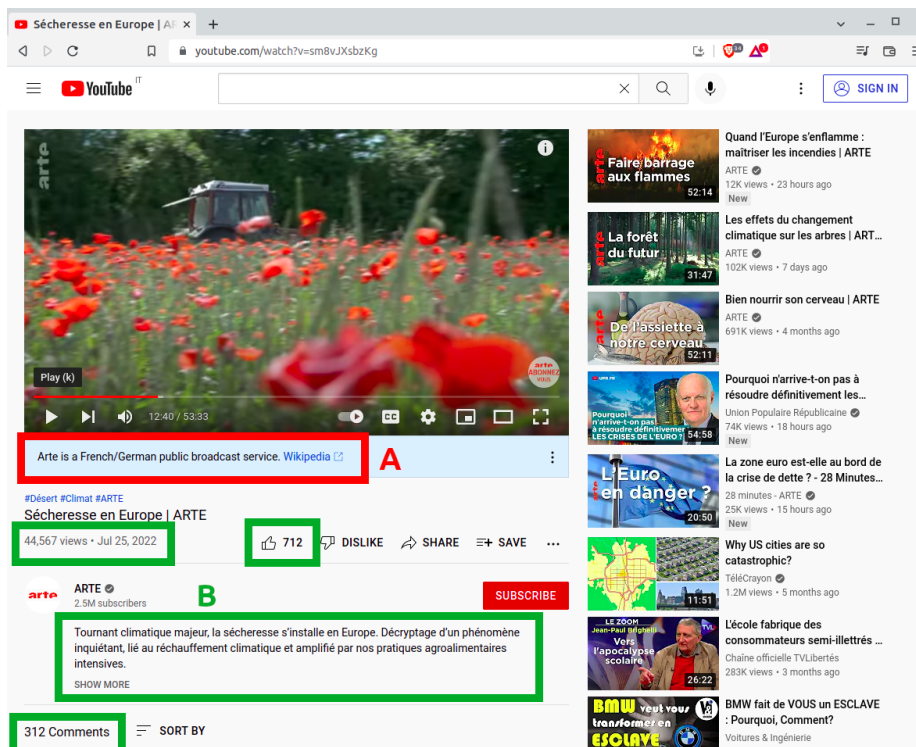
Sécheresse en Europe | AR ×
+
youtube.com/watch?v=sm8vJXsbzKg
YouTube IT
SIGN IN

arte
Play (k)
12:40 / 53:33
arte ABONNEZ VOUS

Arte is a French/German public broadcast service. Wikipedia
A

#Désert #Climat #ARTE
Sécheresse en Europe | ARTE
44,567 views • Jul 25, 2022
712
DISLIKE
SHARE
SAVE
...

arte
ARTE
2.5M subscribers
B
SUBSCRIBE

Tournant climatique majeur, la sécheresse s'installe en Europe. Décryptage d'un phénomène inquiétant, lié au réchauffement climatique et amplifié par nos pratiques agroalimentaires intensives.
SHOW MORE

312 Comments
SORT BY

Faire barrage aux flammes
52:14
Quand l'Europe s'enflamme : maîtriser les incendies | ARTE
ARTE
12K views • 23 hours ago
New

La forêt du futur
31:47
Les effets du changement climatique sur les arbres | ART...
ARTE
102K views • 7 days ago

De l'assiette à notre cerveau
52:11
Bien nourrir son cerveau | ARTE
ARTE
691K views • 4 months ago

Pourquoi n'arrive-t-on pas à résoudre définitivement LES CRISES DE L'EURO ?
54:58
Pourquoi n'arrive-t-on pas à résoudre définitivement les...
Union Populaire Républicaine
74K views • 18 hours ago
New

L'Euro en danger ?
20:50
La zone euro est-elle au bord de la crise de dette ? - 28 Minutes...
28 minutes - ARTE
25K views • 15 hours ago
New

11:51
Why US cities are so catastrophic?
TéléCrayon
1.2M views • 5 months ago

LE ZOOM Jean-Paul Brighelli
Vers l'apocalypse scolaire
26:22
L'école fabrique des consommateurs semi-illettrés ...
Chaîne officielle TVLibertés
283K views • 3 months ago

BMW veut vous transformer en ESCLAVE
BMW fait de VOUS un ESCLAVE : Pourquoi, Comment?
Voitures & Ingénierie